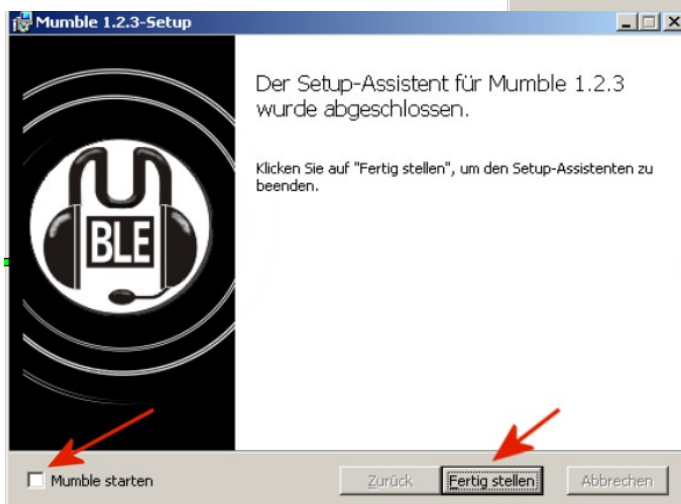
Mumble 1.2.3-Setup

Der Setup-Assistent für Mumble 1.2.3 wurde abgeschlossen.

Klicken Sie auf "Fertig stellen", um den Setup-Assistenten zu beenden.

BLE

Mumble starten

Zurück

Fertig stellen

Abbrechen